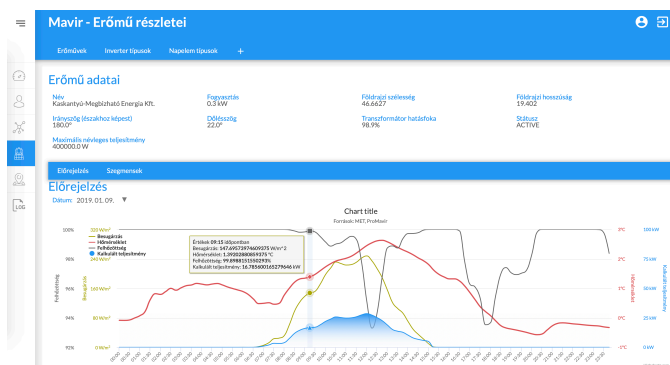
Mavir - Erőmű részletei

Erőművek Inverter típusok Napelem típusok +

LOG

Erőmű adatai

Név
Kaskantyú-Megbízható Energia Kft.

Fogyasztás
0.3 kW

Földrajzi szélesség
46.6627

Földrajzi hosszúság
19.402

Irányszög (északhoz képest)
180.0°

Dőlésszög
22.0°

Transzformátor hatásfoka
98.9%

Státusz
ACTIVE

Maximális névleges teljesítmény
400000.0 W

Előrejelzés Szegmensek

Előrejelzés

Dátum: 2019. 01. 09.

Chart title
Forrásoi: MET, ProMavir

Besugárzás
Hőmérséklet
Felhőzöttség
Kalkulált teljesítmény

Értékek 09:15 időpontban
Besugárzás: 147.69573974609375 W/m^2
Hőmérséklet: 1.39202880859375 °C
Felhőzöttség: 99.89881515502939%
Kalkulált teljesítmény: 16.785800158279646 kW

100%
98%
96%
94%
92%

320 W/m²
240 W/m²
160 W/m²
80 W/m²
0 W/m²

3°C
2°C
1°C
0°C
-1°C

100 kW
75 kW
50 kW
25 kW
0 kW

Felhőzöttség
Besugárzás
Hőmérséklet
Kalkulált teljesítmény